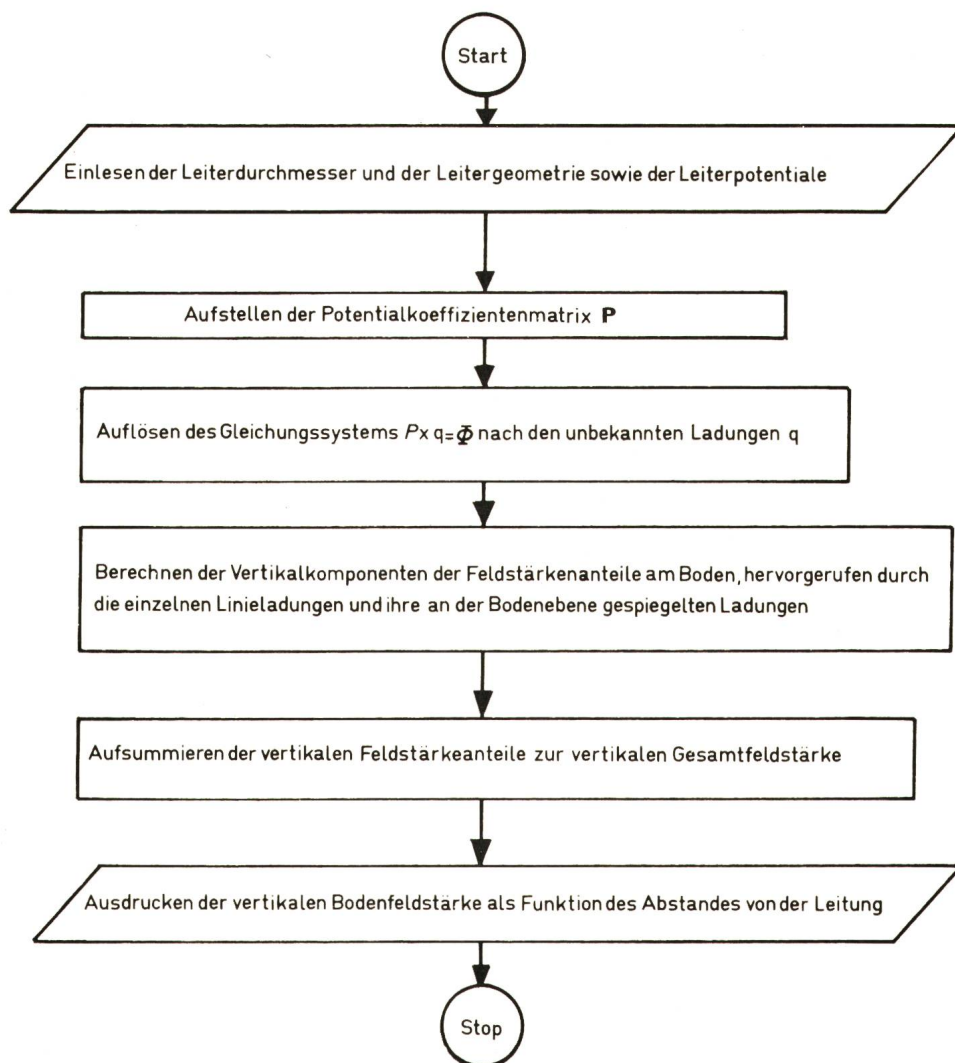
Start

Einlesen der Leiterdurchmesser und der Leitergeometrie sowie der Leiterpotentiale

Aufstellen der Potentialkoeffizientenmatrix **P**

Auflösen des Gleichungssystems $P \times q = \Phi$ nach den unbekannten Ladungen q

Berechnen der Vertikalkomponenten der Feldstärkenanteile am Boden, hervorgerufen durch die einzelnen Linieladungen und ihre an der Bodenebene gespiegelten Ladungen

Aufsummieren der vertikalen Feldstärkeanteile zur vertikalen Gesamtfeldstärke

Ausdrucken der vertikalen Bodenfeldstärke als Funktion des Abstandes von der Leitung

Stop